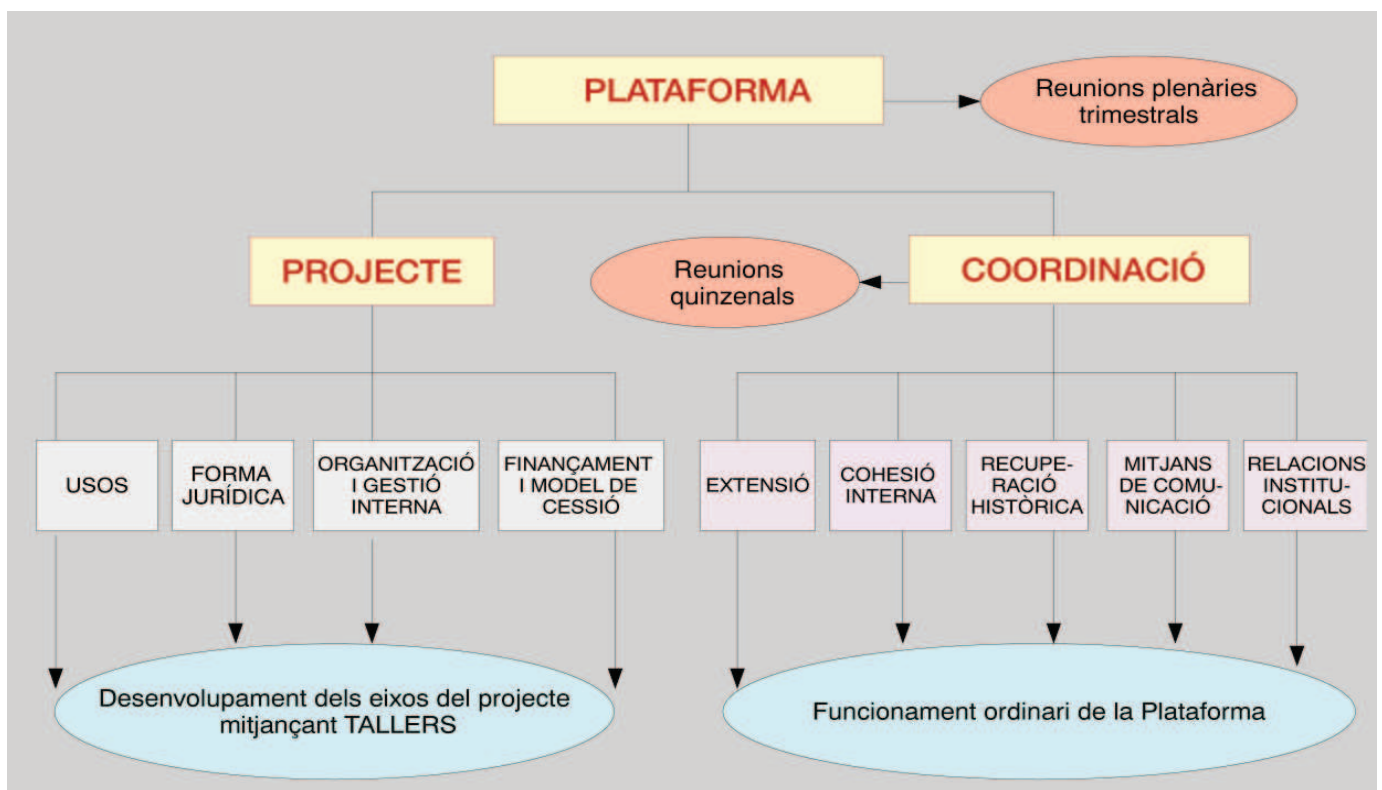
PLATAFORMA

Reunions plenàries trimestrals

PROJECTE

Reunions quinzenals

COORDINACIÓ

USOS

FORMA JURÍDICA

ORGANITZACIÓ I GESTIÓ INTERNA

FINANÇAMENT I MODEL DE CESSIÓ

EXTENSIÓ

COHESIÓ INTERNA

RECUPERACIÓ HISTÒRICA

MITJANS DE COMUNICACIÓ

RELACIONS INSTITUCIONALS

Desenvolupament dels eixos del projecte mitjançant TALLERS

Funcionament ordinari de la Plataforma